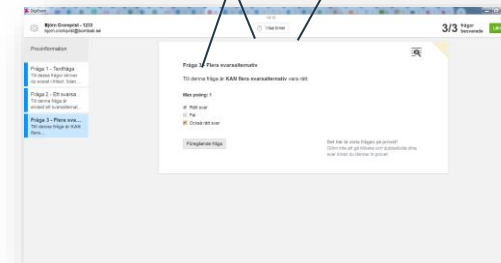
Björn Cronqvist - 1233
bjorn.cronqvist@bombak.se

Visa timer

3/3 frågor besvarade

Provinformation

Fråga 1 - Textfråga
Till dessa frågor skriver du svaret i fritext. Inan...

Fråga 2 - Ett svarsa...
Till denna fråga är endast ett svarsalternat...

Fråga 3 - Flera sva...
Till denna fråga är KAN flera...

Fråga 3 - Flera svarsalternativ

Till denna fråga är KAN flera svarsalternativ vara rätt.

Max poäng: 1

Rätt svar
Fel
Också rätt svar

Föregående fråga

Bet har ni sista frågan på provet! Glöm inte att gå tillbaka och dubbelkolla dina svar innan du lämnar in provet.